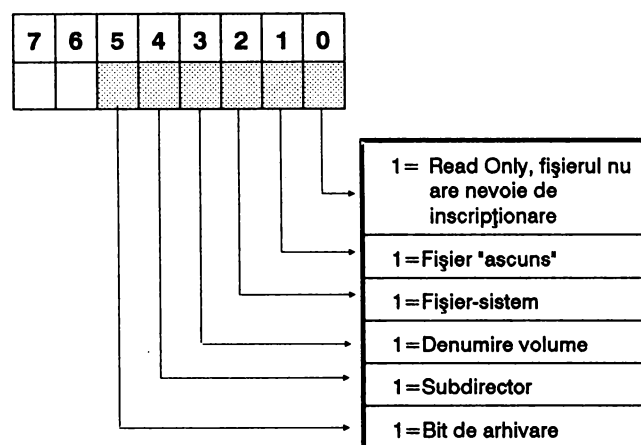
| 7 | 6 | 5 | 4 | 3 | 2 | 1 | 0 |
|---|---|---|---|---|---|---|---|
| | | | | | | | |

1= Read Only, fişierul nu are nevoie de inscripţionare

1=Fişier "ascuns"

1=Fişier-sistem

1=Denumire volume

1=Subdirector

1=Bit de arhivare